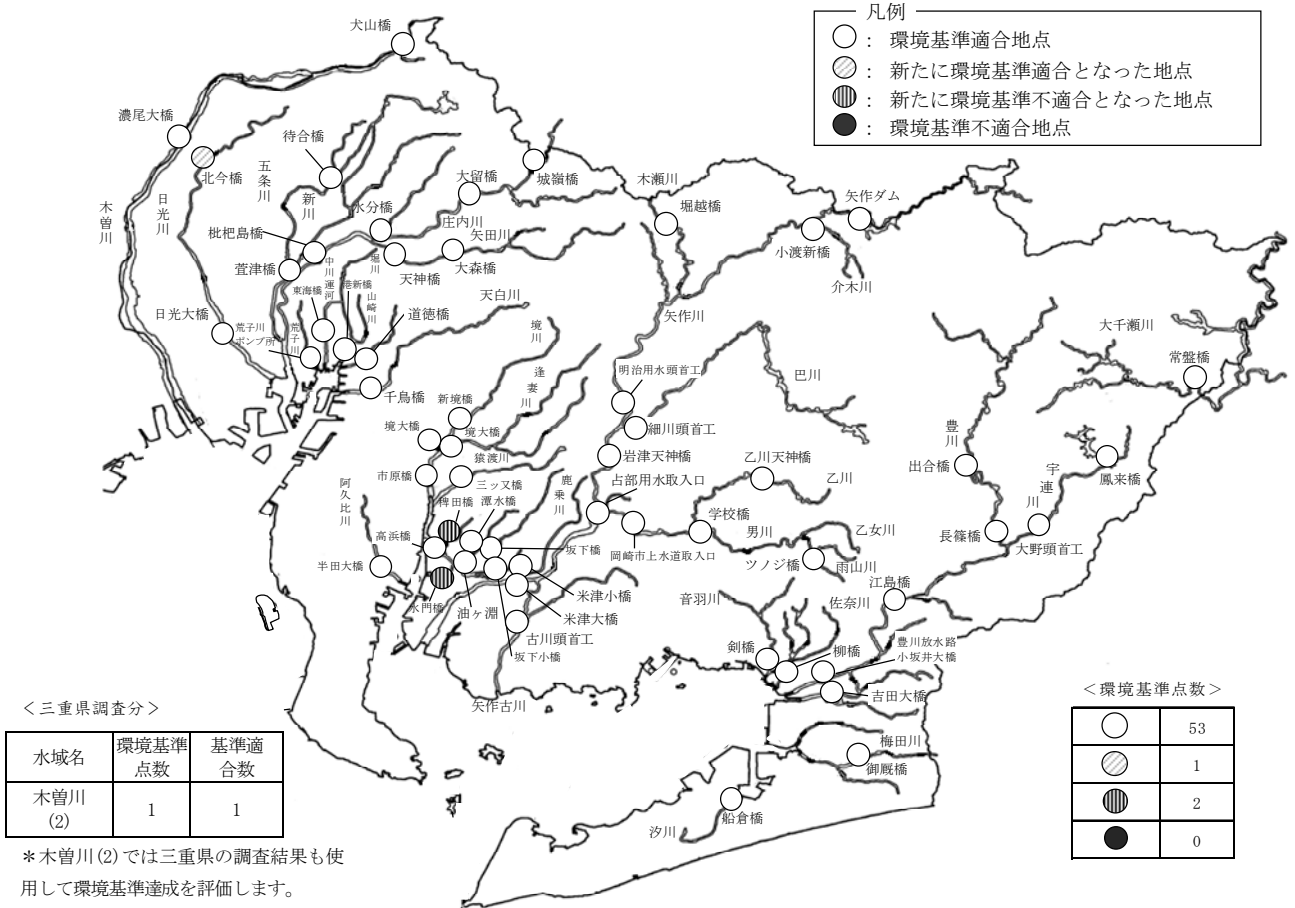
凡例
○： 環境基準適合地点
◎： 新たに環境基準適合となった地点
◍： 新たに環境基準不適合となった地点
●： 環境基準不適合地点

犬山橋
濃尾大橋
北今橋
待合橋
五条川
新川
城嶺橋
木瀬川
大留橋
庄内川
水分橋
矢田川
堀越橋
矢作ダム
木曽川
日光川
枇杷島橋
萱津橋
中川運河
堀川
天神橋
大森橋
小渡新橋
介木川
東海橋
笹新橋
山崎川
天白川
日光大橋
荒子川ポンプ所
荒子川
道徳橋
矢作川
境川
大千瀬川
逢妻川
明治用水頭首工
巴川
常盤橋
千鳥橋
新境橋
境大橋
境大橋
細川頭首工
豊川
猿渡川
岩津天神橋
市原橋
三ッヌ橋
乙川天神橋
出合橋
宇連川
鳳来橋
乙川
阿久比川
榊田橋
潭水橋
鹿乗川
占部用水取入口
学校橋
男川
乙女川
長篠橋
大野頭首工
高浜橋
坂下橋
岡崎市上水道取入口
ツノジ橋
雨山川
半田大橋
米津小橋
江島橋
水門橋
油ヶ淵
米津大橋
音羽川
佐奈川
古川頭首工
坂下小橋
剣橋
柳橋
豊川放水路
小坂井大橋
吉田大橋
矢作古川
梅田川
御厩橋
船倉橋
汐川

＜三重県調査分＞
| 水域名 | 環境基準点数 | 基準適合数 |
|---|---|---|
| 木曽川(2) | 1 | 1 |

＊木曽川(2)では三重県の調査結果も使用して環境基準達成を評価します。

＜環境基準点数＞
| | |
|---|---|
| ○ | 53 |
| ◎ | 1 |
| ◍ | 2 |
| ● | 0 |